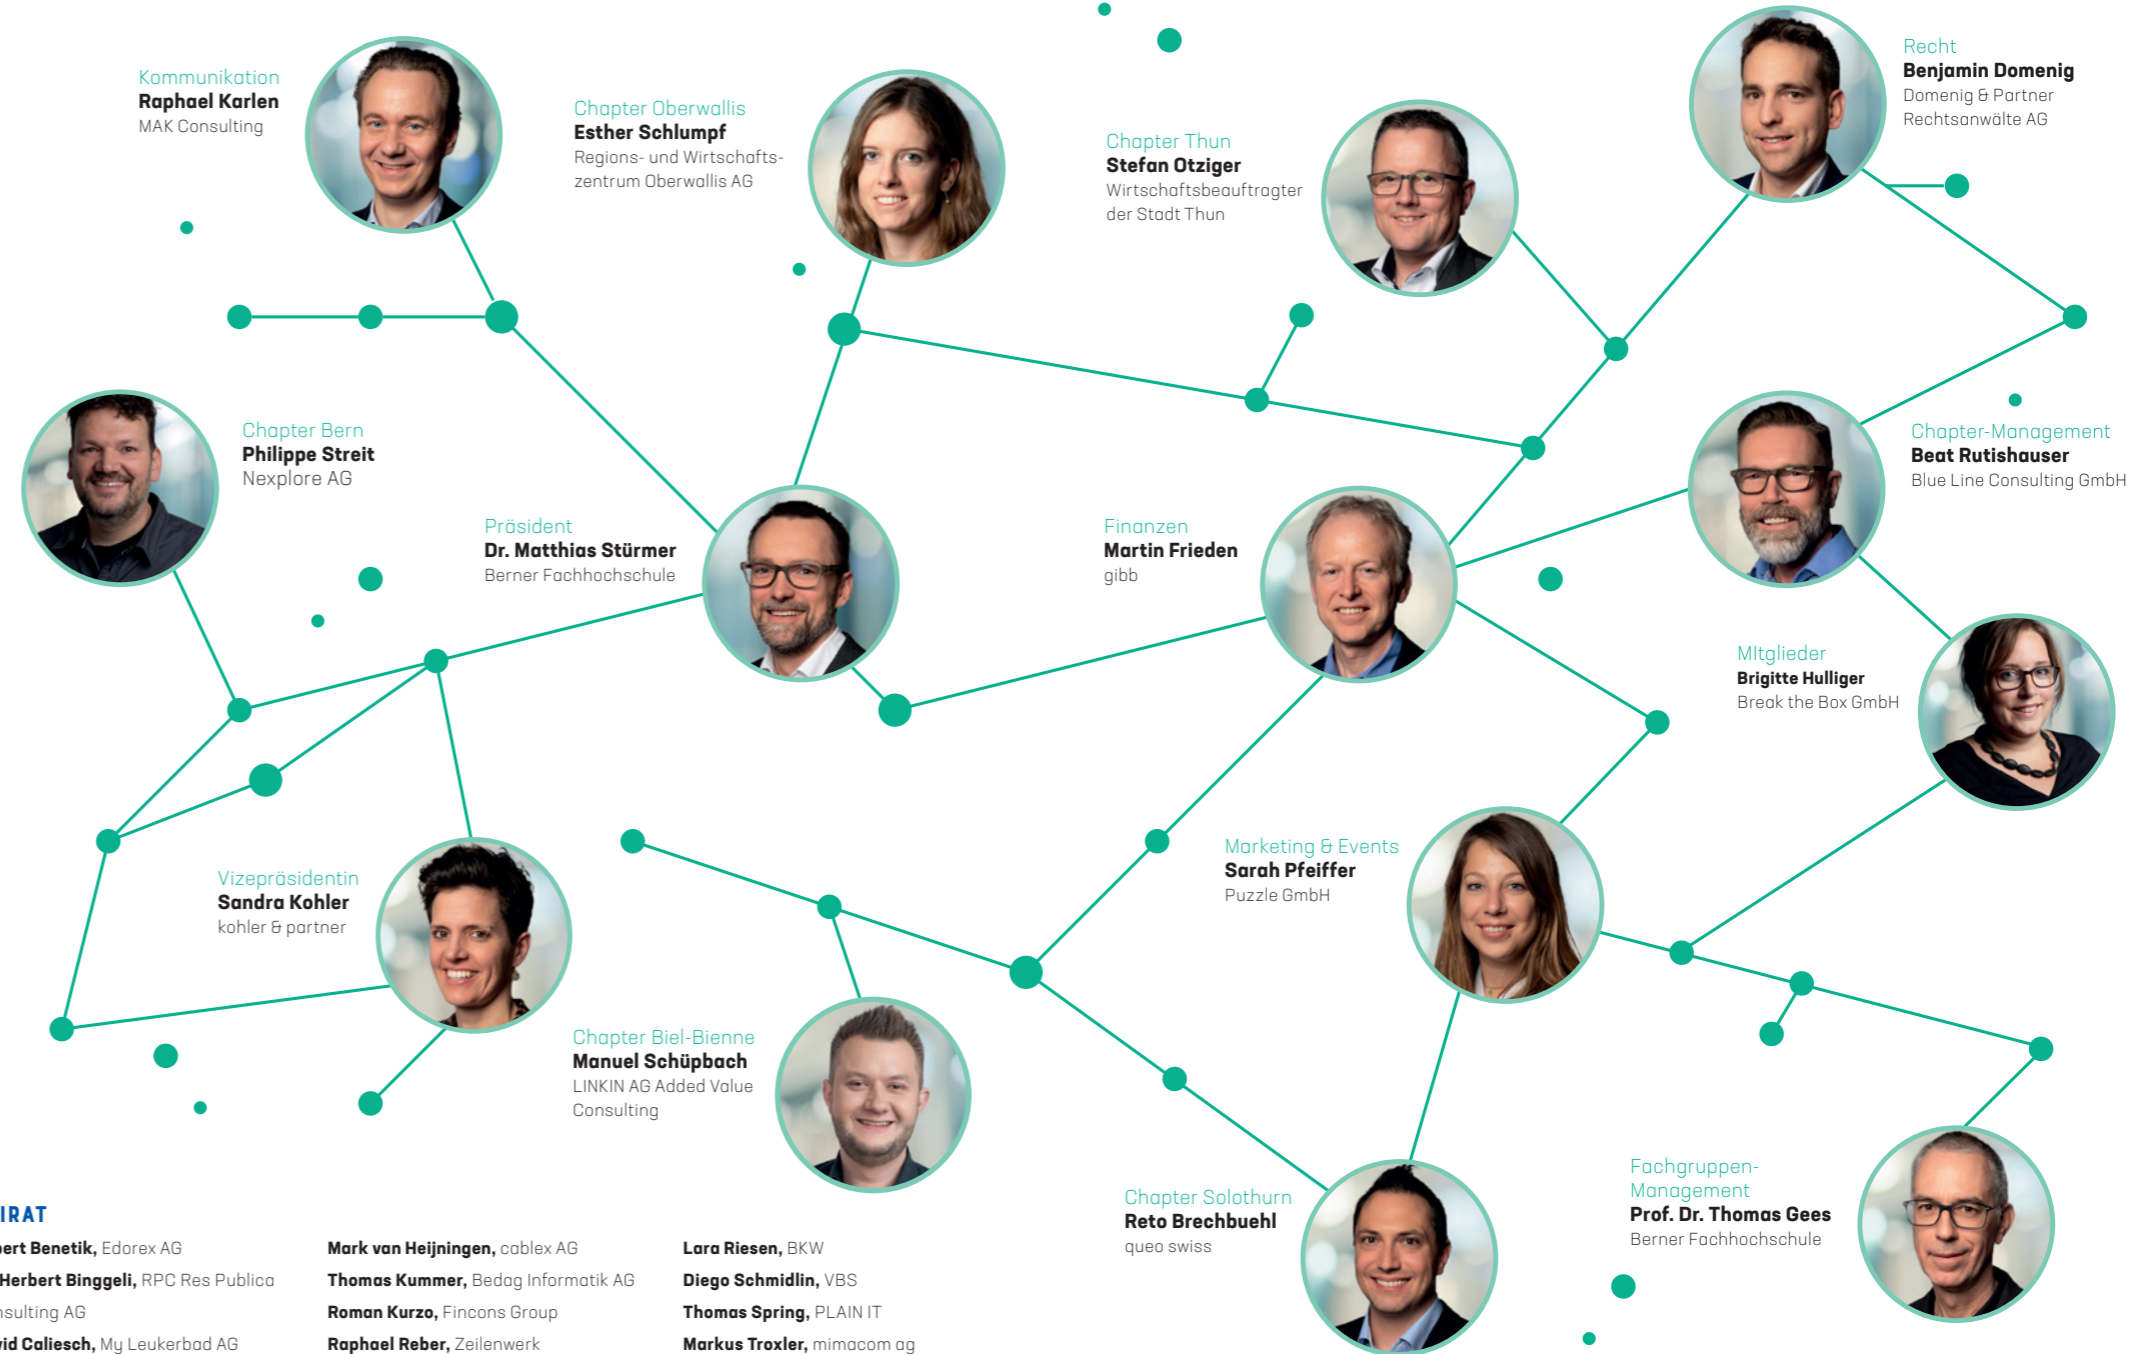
Kommunikation
**Raphael Karlen**
MAK Consulting

Chapter Oberwallis
**Esther Schlumpf**
Regions- und Wirtschaftszentrum Oberwallis AG

Chapter Thun
**Stefan Otziger**
Wirtschaftsbeauftragter der Stadt Thun

Recht
**Benjamin Domenig**
Domenig & Partner Rechtsanwälte AG

Chapter Bern
**Philippe Streit**
Nexplore AG

Präsident
**Dr. Matthias Stürmer**
Berner Fachhochschule

Finanzen
**Martin Frieden**
gibb

Chapter-Management
**Beat Rutishauser**
Blue Line Consulting GmbH

MItglieder
**Brigitte Hulliger**
Break the Box GmbH

Vizepräsidentin
**Sandra Kohler**
kohler & partner

Marketing & Events
**Sarah Pfeiffer**
Puzzle GmbH

Chapter Biel-Bienne
**Manuel Schüpbach**
LINKIN AG Added Value Consulting

Chapter Solothurn
**Reto Brechbuehl**
queo swiss

Fachgruppen-Management
**Prof. Dr. Thomas Gees**
Berner Fachhochschule

IRAT
ert Benetik, Edorex AG
Herbert Binggeli, RPC Res Publica
nsulting AG
vid Caliesch, My Leukerbad AG

Mark van Heijningen, cablex AG
Thomas Kummer, Bedag Informatik AG
Roman Kurzo, Fincons Group
Raphael Reber, Zeilenwerk

Lara Riesen, BKW
Diego Schmidlin, VBS
Thomas Spring, PLAIN IT
Markus Troxler, mimacom ag